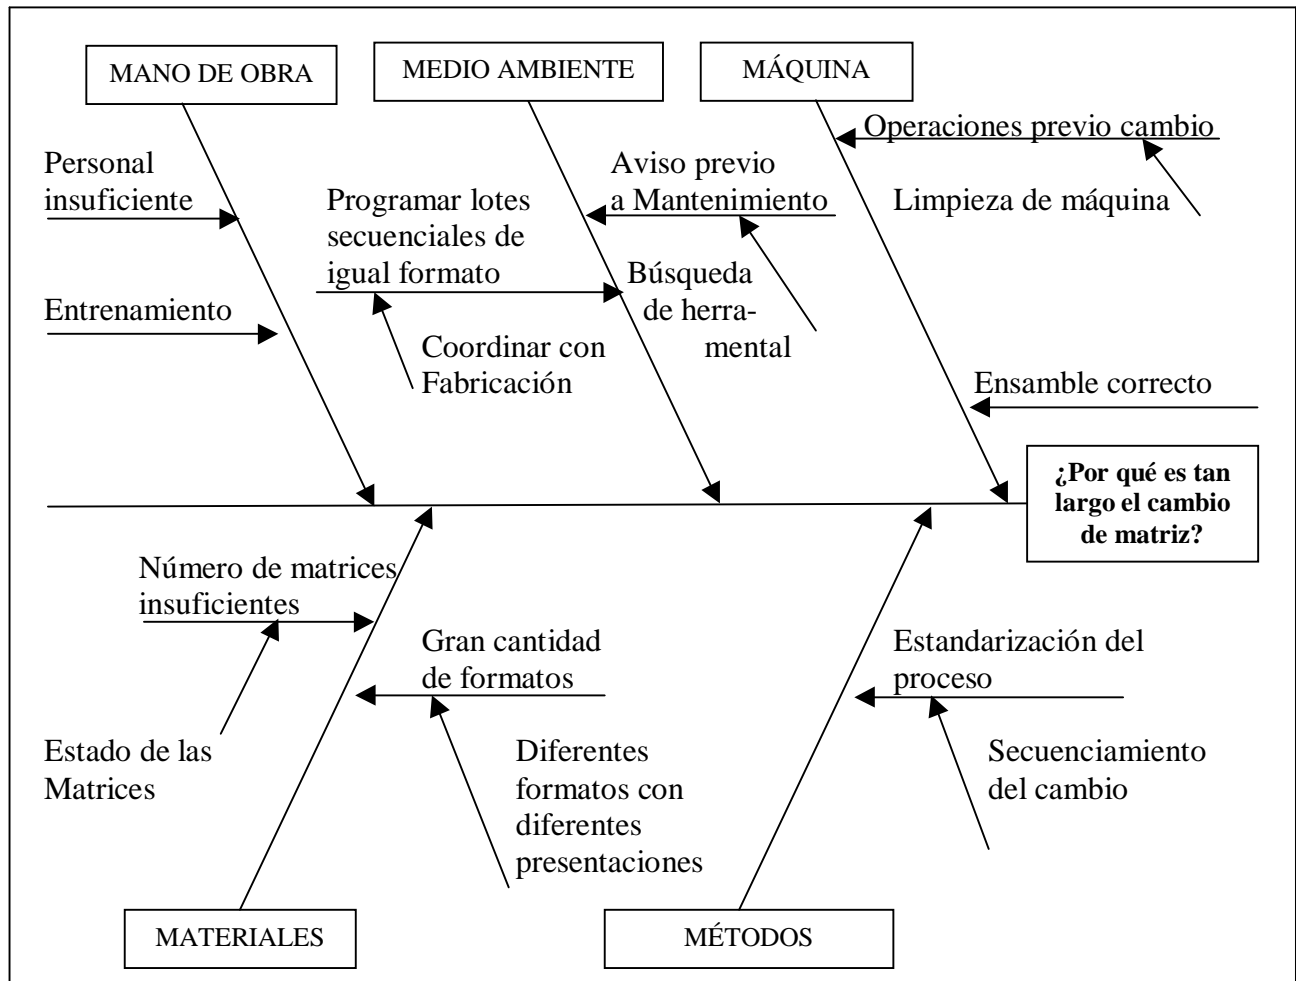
MANO DE OBRA

MEDIO AMBIENTE

MÁQUINA

Operaciones previo cambio

Personal insuficiente

Aviso previo a Mantenimiento

Programar lotes secuenciales de igual formato

Limpieza de máquina

Búsqueda de herramental

Entrenamiento

Coordinar con Fabricación

Ensamble correcto

¿Por qué es tan largo el cambio de matriz?

Número de matrices insuficientes

Gran cantidad de formatos

Estandarización del proceso

Estado de las Matrices

Diferentes formatos con diferentes presentaciones

Secuenciamiento del cambio

MATERIALES

MÉTODOS